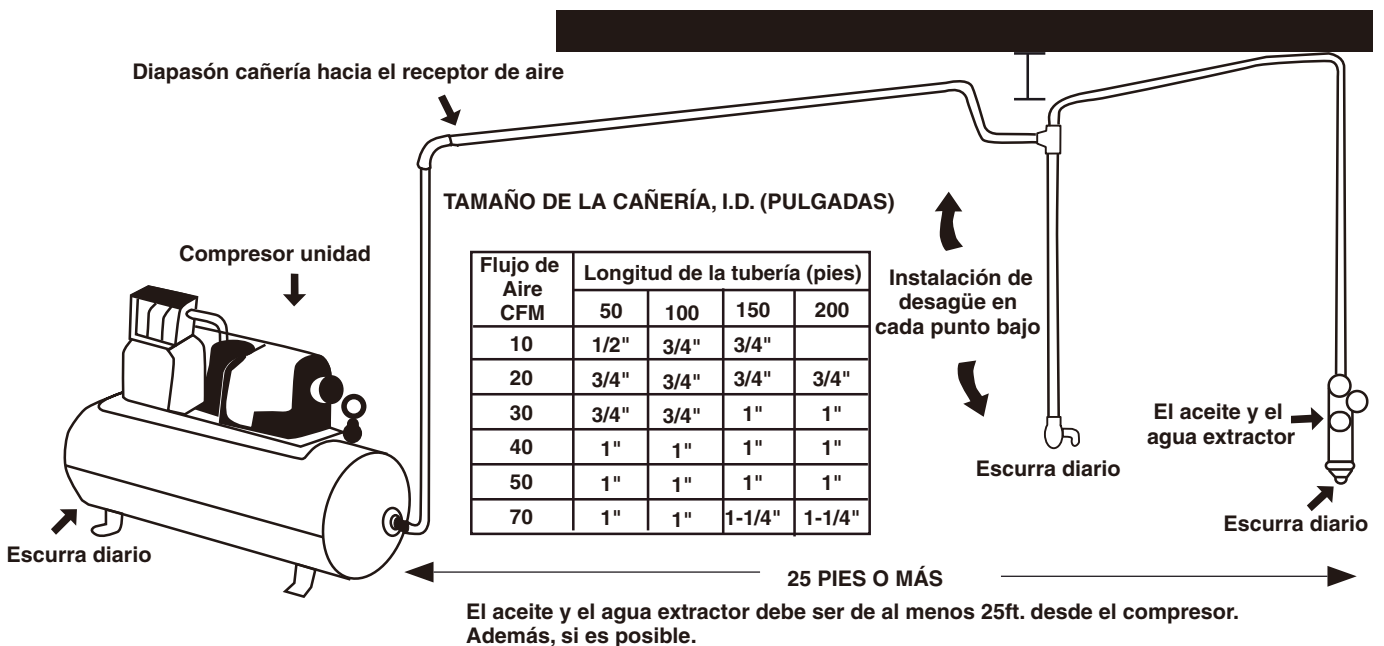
Diapasón cañería hacia el receptor de aire

TAMAÑO DE LA CAÑERÍA, I.D. (PULGADAS)

Compresor unidad

| Flujo de Aire CFM | Longitud de la tubería (pies) | | | |
|---|---|---|---|---|
| | 50 | 100 | 150 | 200 |
| 10 | 1/2" | 3/4" | 3/4" | |
| 20 | 3/4" | 3/4" | 3/4" | 3/4" |
| 30 | 3/4" | 3/4" | 1" | 1" |
| 40 | 1" | 1" | 1" | 1" |
| 50 | 1" | 1" | 1" | 1" |
| 70 | 1" | 1" | 1-1/4" | 1-1/4" |

Instalación de desagüe en cada punto bajo

El aceite y el agua extractor

Escurra diario

Escurra diario

Escurra diario

25 PIES O MÁS

El aceite y el agua extractor debe ser de al menos 25ft. desde el compresor. Además, si es posible.